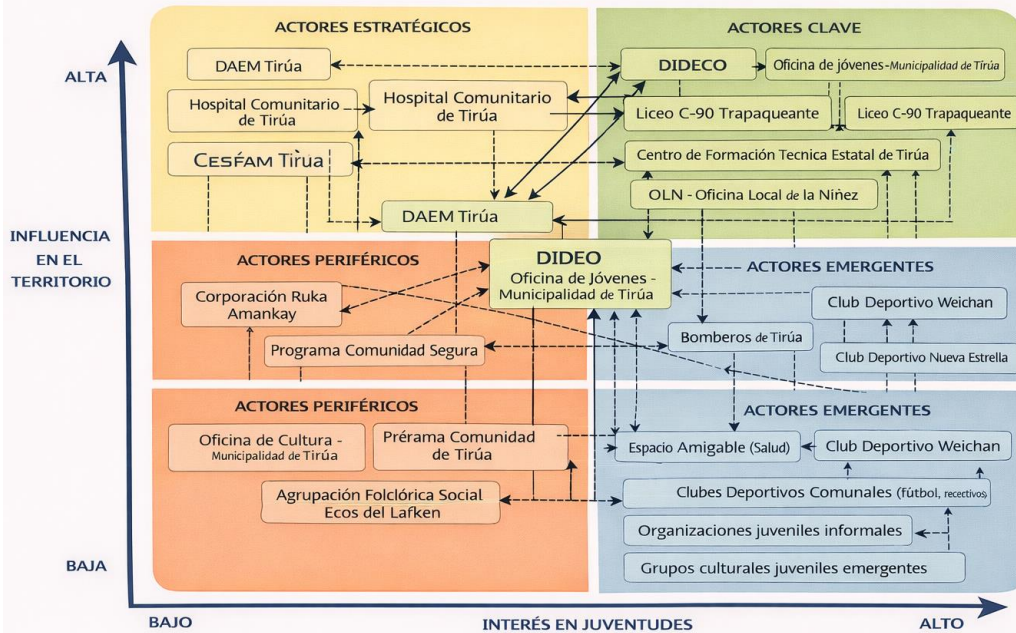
ACTORES ESTRATÉGICOS

DAEM Tirúa

Hospital Comunitario de Tirúa

Hospital Comunitario de Tirúa

CESFAM Tirùa

DAEM Tirúa

ACTORES CLAVE

DIDECO

Oficina de jóvenes-Municipalidad de Tirúa

Liceo C-90 Trapaqueante

Liceo C-90 Trapaqueante

Centro de Formación Tecnica Estatal de Tirúa

OLN - Oficina Local de la Niñez

ALTA

INFLUENCIA EN EL TERRITORIO

BAJA

ACTORES PERIFÉRICOS

Corporación Ruka Amankay

Programa Comunidad Segura

DIDEO
Oficina de Jóvenes - Municipalidad de Tirúa

ACTORES EMERGENTES

Club Deportivo Weichan

Bomberos de Tirúa

Club Deportivo Nueva Estrella

ACTORES PERIFÉRICOS

Oficina de Cultura - Municipalidad de Tirúa

Prérama Comunidad de Tirúa

Agrupación Folclórica Social Ecos del Lafken

ACTORES EMERGENTES

Espacio Amigable (Salud)

Club Deportivo Weichan

Clubes Deportivos Comunales (fútbol, recectivos)

Organizaciones juveniles informales

Grupos culturales juveniles emergentes

BAJO

INTERÉS EN JUVENTUDES

ALTO